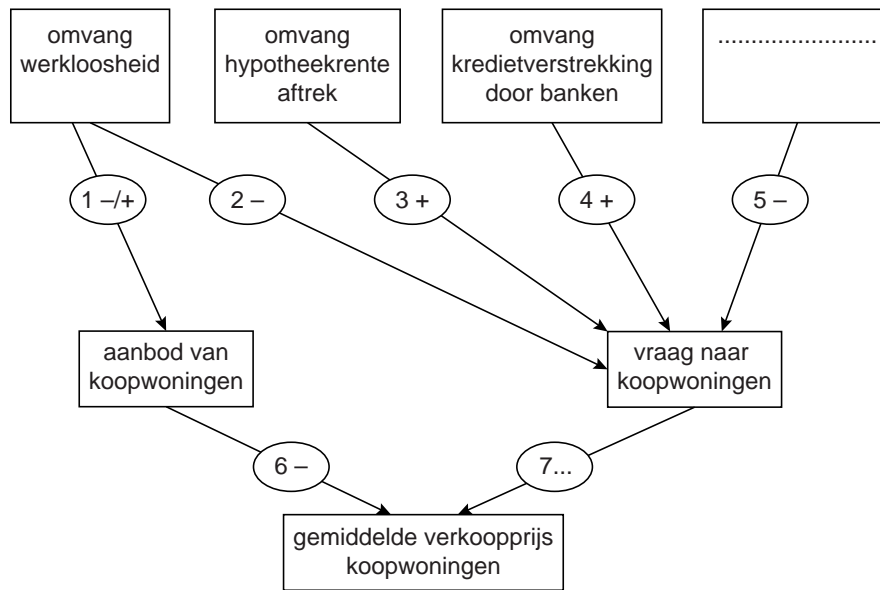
omvang werkloosheid

omvang hypotheekrente aftrek

omvang kredietverstrekking door banken

.......................

1 –/+

2 –

3 +

4 +

5 –

aanbod van koopwoningen

vraag naar koopwoningen

6 –

7...

gemiddelde verkoopprijs koopwoningen